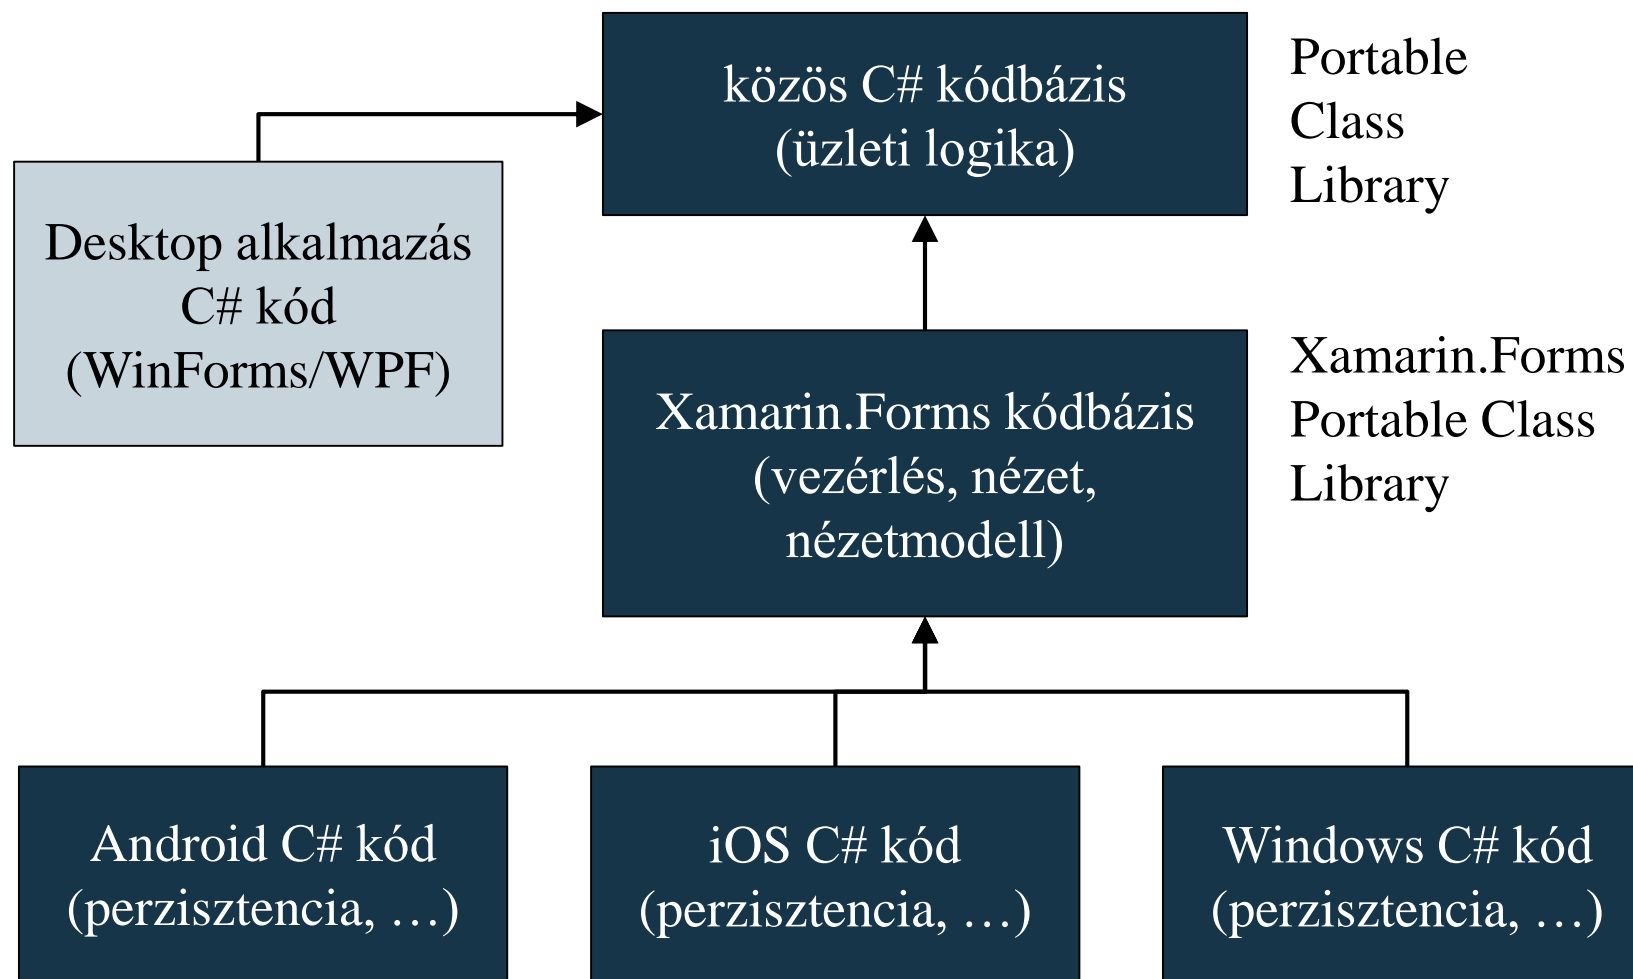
közös C# kódbázis
(üzleti logika)

Portable
Class
Library

Desktop alkalmazás
C# kód
(WinForms/WPF)

Xamarin.Forms kódbázis
(vezérlés, nézet, nézetmodell)

Xamarin.Forms
Portable Class
Library

Android C# kód
(perzisztencia, …)

iOS C# kód
(perzisztencia, …)

Windows C# kód
(perzisztencia, …)